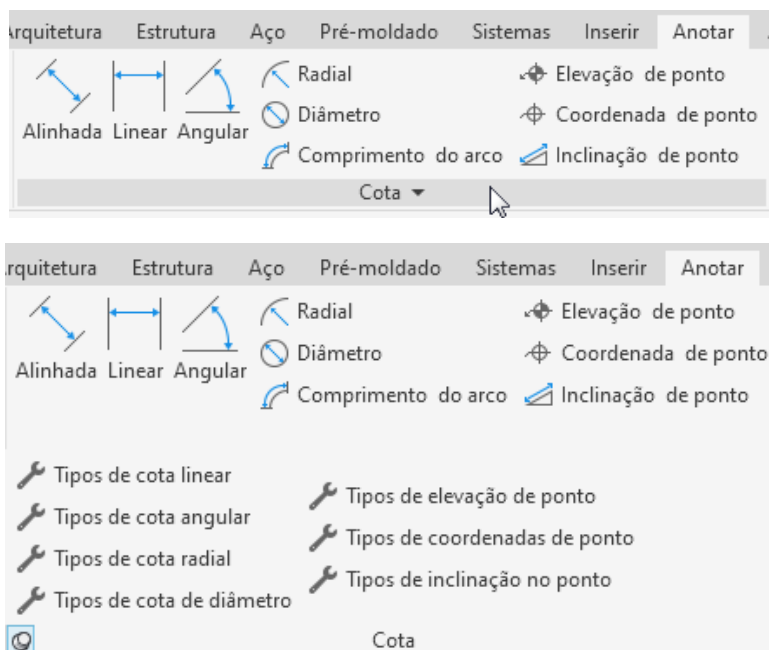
rquitetura Estrutura Aço Pré-moldado Sistemas Inserir Anotar

Alinhada Linear Angular

Radial
Diâmetro
Comprimento do arco

Elevação de ponto
Coordenada de ponto
Inclinação de ponto

Cota ▾

rquitetura Estrutura Aço Pré-moldado Sistemas Inserir Anotar

Alinhada Linear Angular

Radial
Diâmetro
Comprimento do arco

Elevação de ponto
Coordenada de ponto
Inclinação de ponto

Tipos de cota linear
Tipos de cota angular
Tipos de cota radial
Tipos de cota de diâmetro

Tipos de elevação de ponto
Tipos de coordenadas de ponto
Tipos de inclinação no ponto

Cota